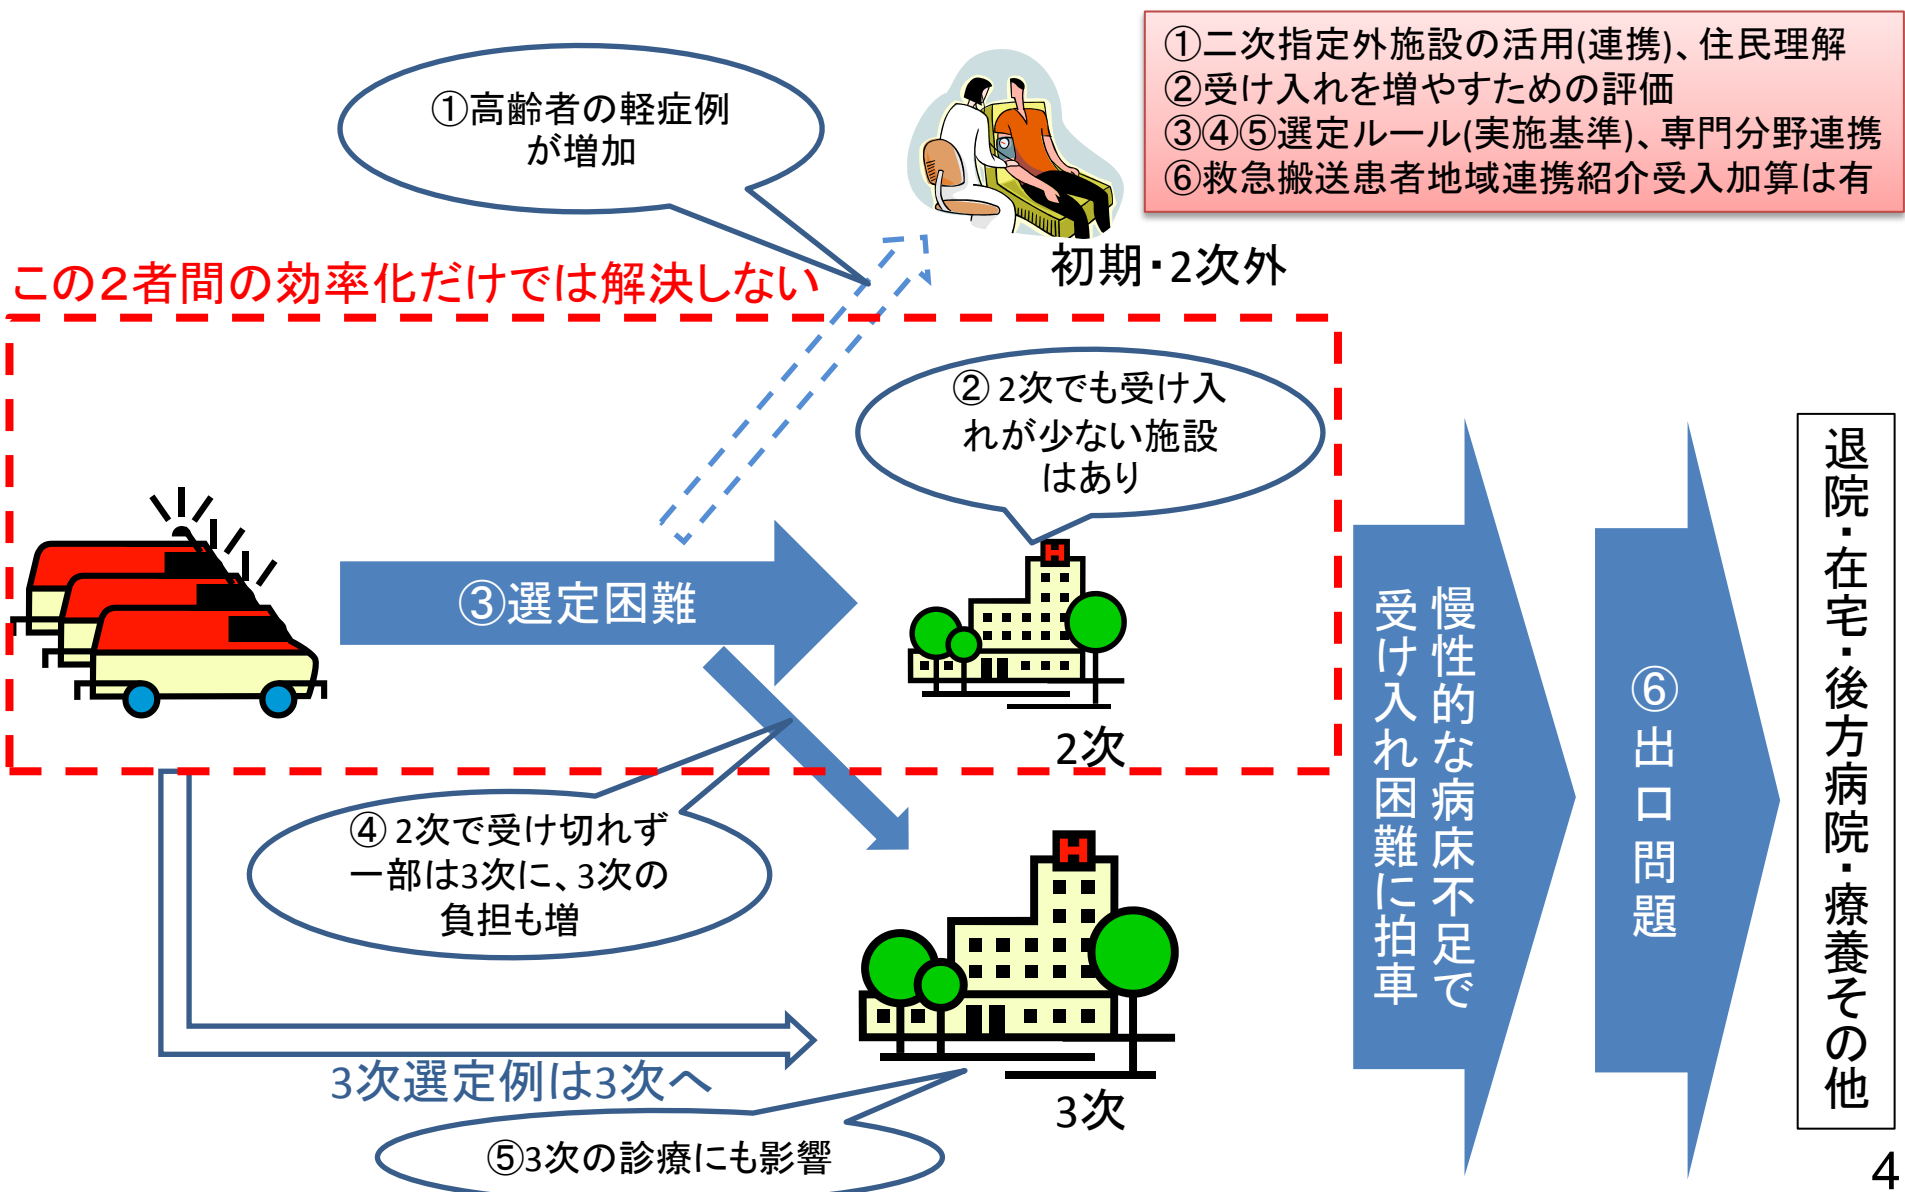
①二次指定外施設の活用(連携)、住民理解
②受け入れを増やすための評価
③④⑤選定ルール(実施基準)、専門分野連携
⑥救急搬送患者地域連携紹介受入加算は有

①高齢者の軽症例が増加

初期・2次外

この2者間の効率化だけでは解決しない

② 2次でも受け入れが少ない施設はあり

③選定困難

2次

④ 2次で受け切れず一部は3次に、3次の負担も増

3次選定例は3次へ

3次

⑤3次の診療にも影響

慢性的な病床不足で受け入れ困難に拍車

⑥出口問題

退院・在宅・後方病院・療養その他

4